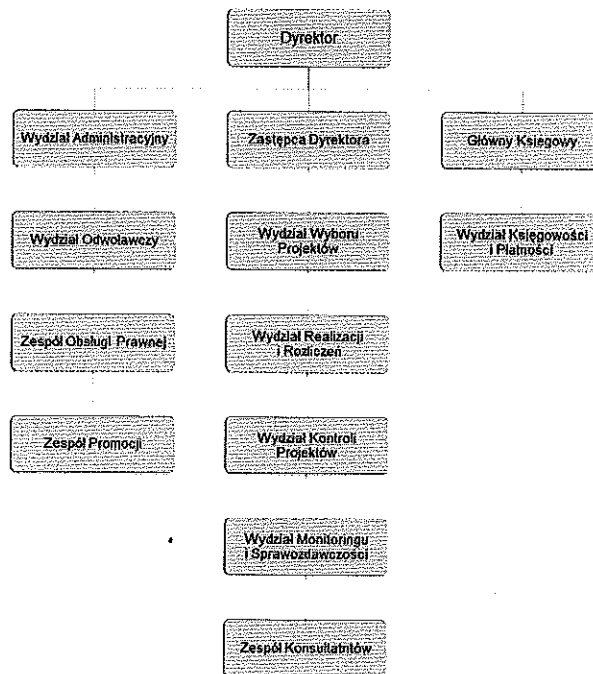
Dyrektor

Wydział Administracyjny

Wydział Odwoławczy

Zespół Obsługi Prawnej

Zespół Promocji

Zastępca Dyrektora

Wydział Wyboru Projektów

Wydział Realizacji i Rozliczeń

Wydział Kontroli Projektów

Wydział Monitoringu i Sprawozdawczości

Zespół Konsultatntów

Główny Księgowy

Wydział Księgowości i Płatności